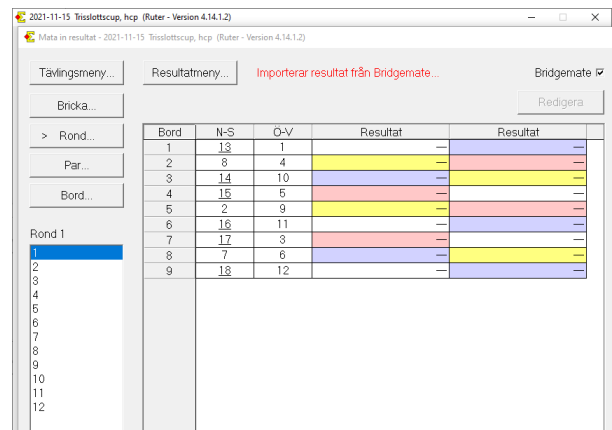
2021-11-15 Trisslottscup, hcp (Ruter - Version 4.14.1.2)

Mata in resultat - 2021-11-15 Trisslottscup, hcp (Ruter - Version 4.14.1.2)

Tävlingsmeny...

Resultatmeny...

Importerar resultat från Bridgemate...

Bridgemate ☑

Bricka...

Redigera

> Rond...

Par...

Bord...

Rond 1

1
2
3
4
5
6
7
8
9
10
11
12

| Bord | N-S | Ö-V | Resultat | Resultat |
|---|---|---|---|---|
| 1 | 13 | 1 | — | — |
| 2 | 8 | 4 | — | — |
| 3 | 14 | 10 | — | — |
| 4 | 15 | 5 | — | — |
| 5 | 2 | 9 | — | — |
| 6 | 16 | 11 | — | — |
| 7 | 17 | 3 | — | — |
| 8 | 7 | 6 | — | — |
| 9 | 18 | 12 | — | — |